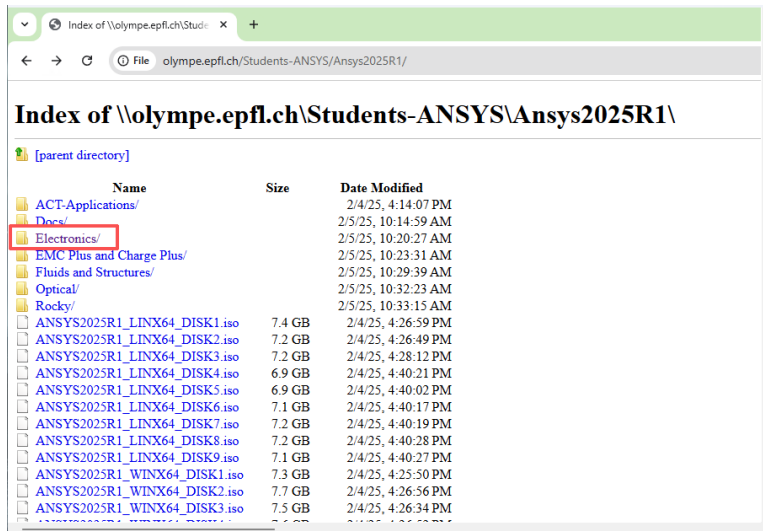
Index of \\olympe.epfl.ch\Stude ×
+
File olympe.epfl.ch/Students-ANSYS/Ansys2025R1/

# Index of \\olympe.epfl.ch\Students-ANSYS\Ansys2025R1\

[parent directory]

| Name | Size | Date Modified |
|---|---|---|
| ACT-Applications/ | | 2/4/25, 4:14:07 PM |
| Docs/ | | 2/5/25, 10:14:59 AM |
| Electronics/ | | 2/5/25, 10:20:27 AM |
| EMC Plus and Charge Plus/ | | 2/5/25, 10:23:31 AM |
| Fluids and Structures/ | | 2/5/25, 10:29:39 AM |
| Optical/ | | 2/5/25, 10:32:23 AM |
| Rocky/ | | 2/5/25, 10:33:15 AM |
| ANSYS2025R1_LINX64_DISK1.iso | 7.4 GB | 2/4/25, 4:26:59 PM |
| ANSYS2025R1_LINX64_DISK2.iso | 7.2 GB | 2/4/25, 4:26:49 PM |
| ANSYS2025R1_LINX64_DISK3.iso | 7.2 GB | 2/4/25, 4:28:12 PM |
| ANSYS2025R1_LINX64_DISK4.iso | 6.9 GB | 2/4/25, 4:40:21 PM |
| ANSYS2025R1_LINX64_DISK5.iso | 6.9 GB | 2/4/25, 4:40:02 PM |
| ANSYS2025R1_LINX64_DISK6.iso | 7.1 GB | 2/4/25, 4:40:17 PM |
| ANSYS2025R1_LINX64_DISK7.iso | 7.2 GB | 2/4/25, 4:40:19 PM |
| ANSYS2025R1_LINX64_DISK8.iso | 7.2 GB | 2/4/25, 4:40:28 PM |
| ANSYS2025R1_LINX64_DISK9.iso | 7.1 GB | 2/4/25, 4:40:27 PM |
| ANSYS2025R1_WINX64_DISK1.iso | 7.3 GB | 2/4/25, 4:25:50 PM |
| ANSYS2025R1_WINX64_DISK2.iso | 7.7 GB | 2/4/25, 4:26:56 PM |
| ANSYS2025R1_WINX64_DISK3.iso | 7.5 GB | 2/4/25, 4:26:34 PM |
| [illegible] | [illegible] | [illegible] |